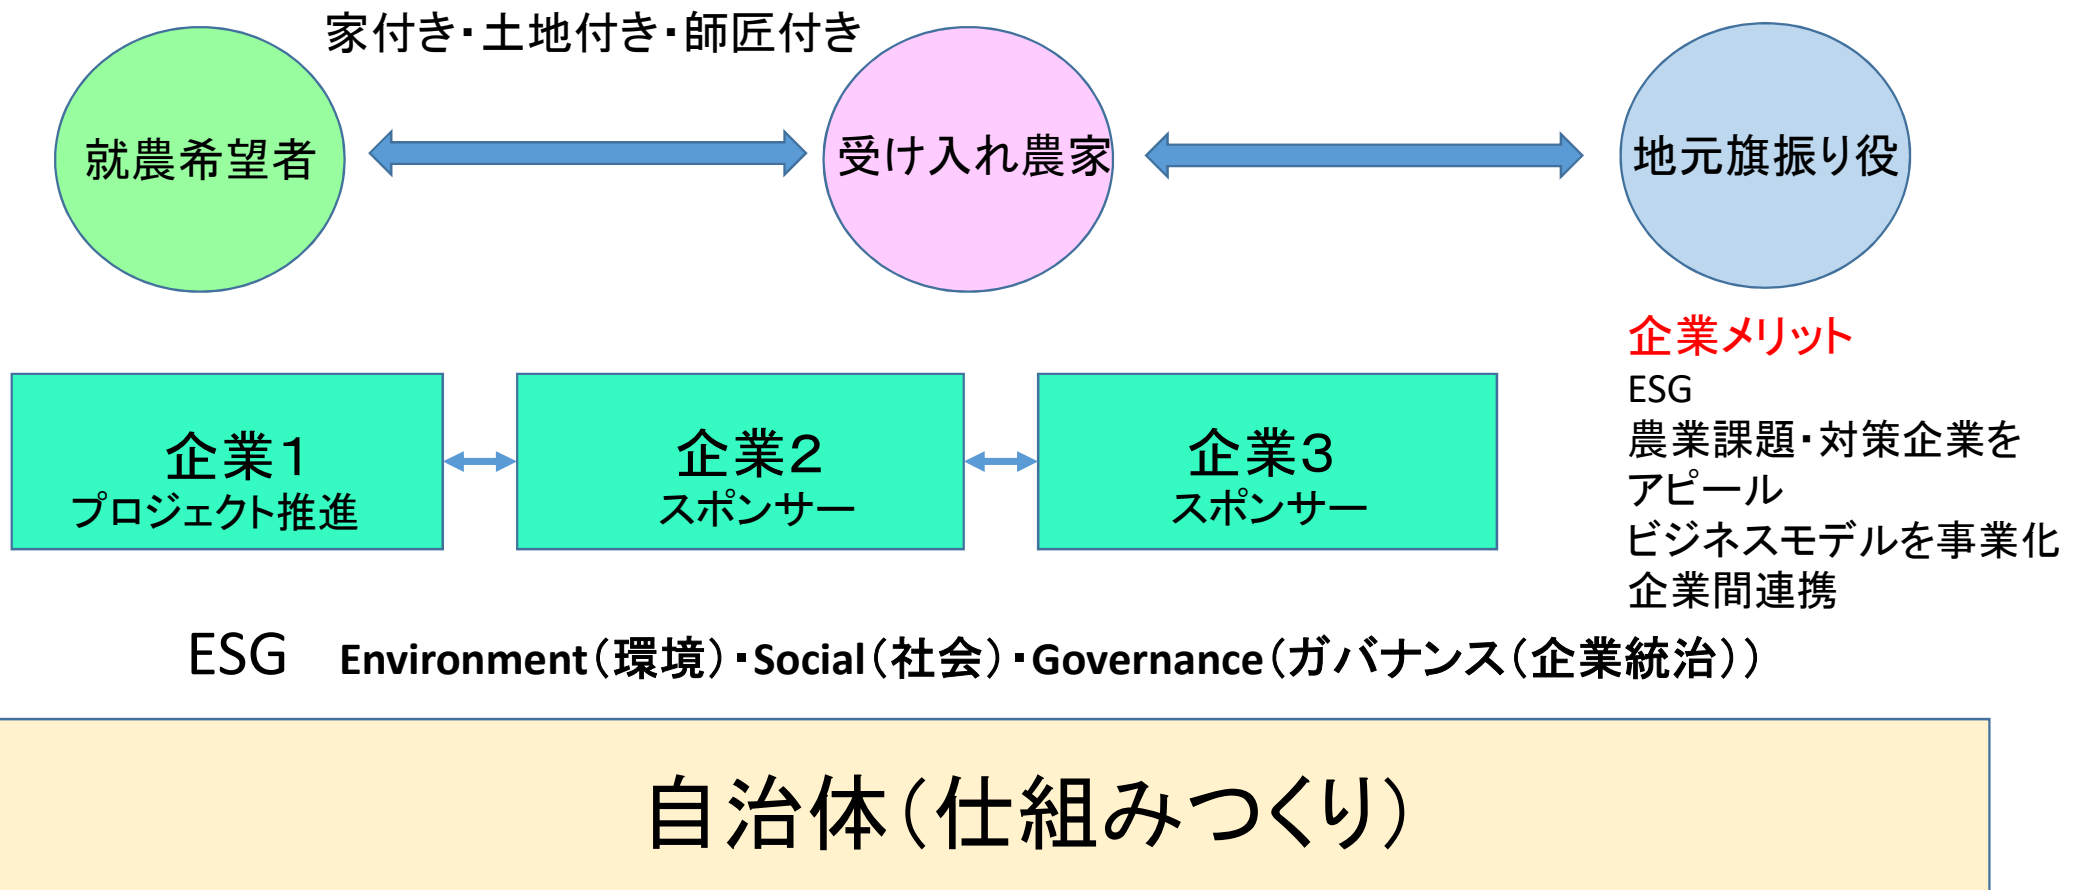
家付き・土地付き・師匠付き

就農希望者

受け入れ農家

地元旗振り役

企業メリット
ESG
農業課題・対策企業をアピール
ビジネスモデルを事業化
企業間連携

企業1
プロジェクト推進

企業2
スポンサー

企業3
スポンサー

ESG Environment（環境）・Social（社会）・Governance（ガバナンス（企業統治））

自治体（仕組みつくり）